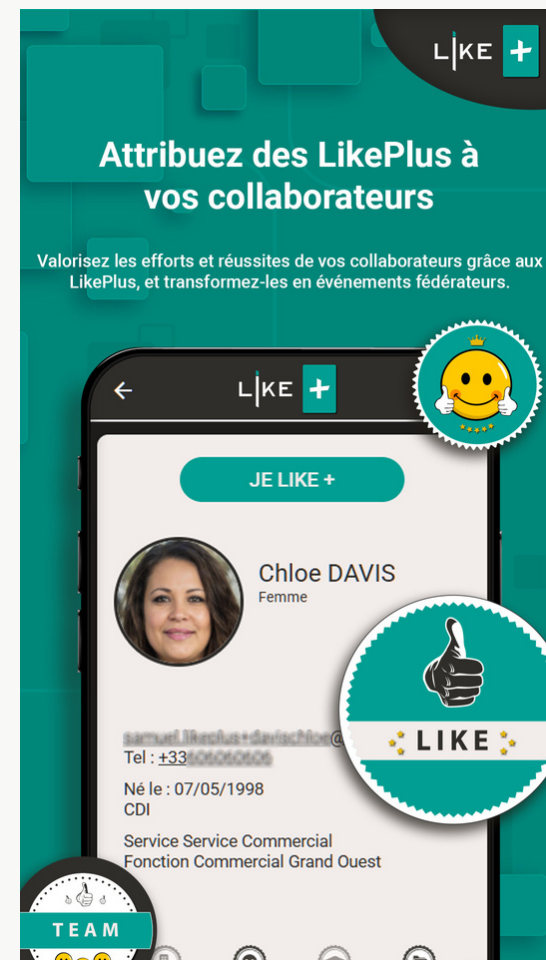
LIKE +

Attribuez des LikePlus à vos collaborateurs

Valorisez les efforts et réussites de vos collaborateurs grâce aux LikePlus, et transformez-les en événements fédérateurs.

←

LIKE +

JE LIKE +

Chloe DAVIS
Femme

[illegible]@
Tel : +33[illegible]

Né le : 07/05/1998
CDI

Service Service Commercial
Fonction Commercial Grand Ouest

LIKE

TEAM